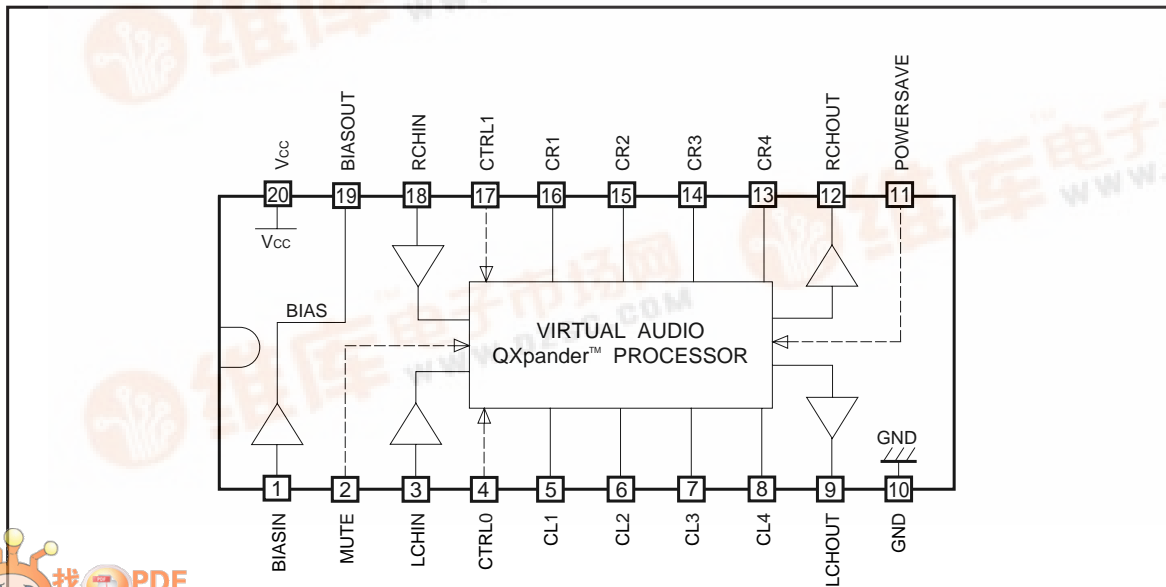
$V_{CC}$
BIASOUT
RCHIN
CTRL1
CR1
CR2
CR3
CR4
RCHOUT
POWERSAVE
20
19
18
17
16
15
14
13
12
11
$V_{CC}$
BIAS
VIRTUAL AUDIO
QXpander™ PROCESSOR
GND
1
2
3
4
5
6
7
8
9
10
BIASIN
MUTE
LCHIN
CTRL0
CL1
CL2
CL3
CL4
LCHOUT
GND
维库电子市场网
www.dzsc.com
找PDF